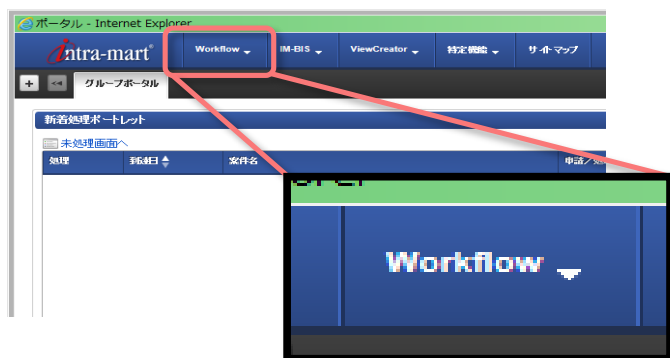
ポータル - Internet Explorer

intra-mart

Workflow

IM-BIS

ViewCreator

特定機能

サイトマップ

グループポータル

新着処理ポートレット

未処理画面へ

| 処理 | 到着日 | 案件名 | 申請／処 |
|---|---|---|---|

Workflow